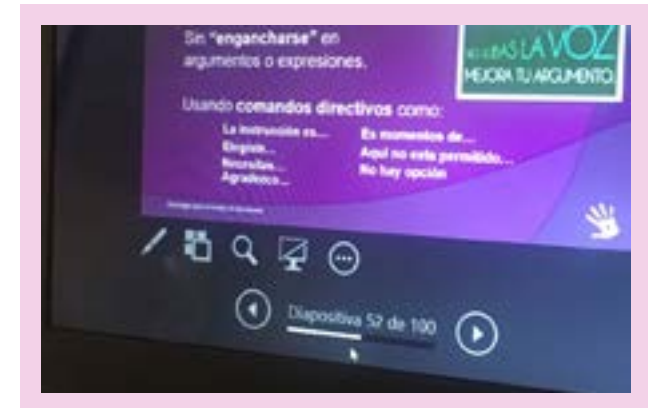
Sin "engancharse" en argumentos o expresiones.

Usando comandos directivos como:

La instrucción es...
Elegiste...
Necesitas...
Agradezco...

Es momentos de...
Aquí no esta permitido...
No hay opción

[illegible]

NO SUBAS LA VOZ
MEJORA TU ARGUMENTO

Diapositiva 52 de 100